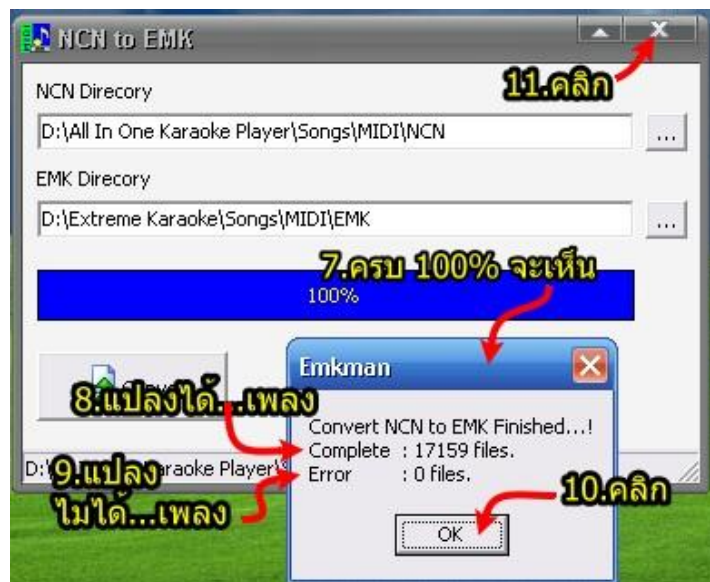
NCN to EMK

11.คลิก

NCN Direcory

D:\All In One Karaoke Player\Songs\MIDI\NCN

...

EMK Direcory

D:\Extreme Karaoke\Songs\MIDI\EMK

...

7.ครบ 100% จะเห็น

100%

Emkman

8.แปลงได้...เพลง

Convert NCN to EMK Finished...!
Complete : 17159 files.
Error : 0 files.

D:\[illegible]araoke Player\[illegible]

9.แปลงไม่ได้...เพลง

10.คลิก

OK